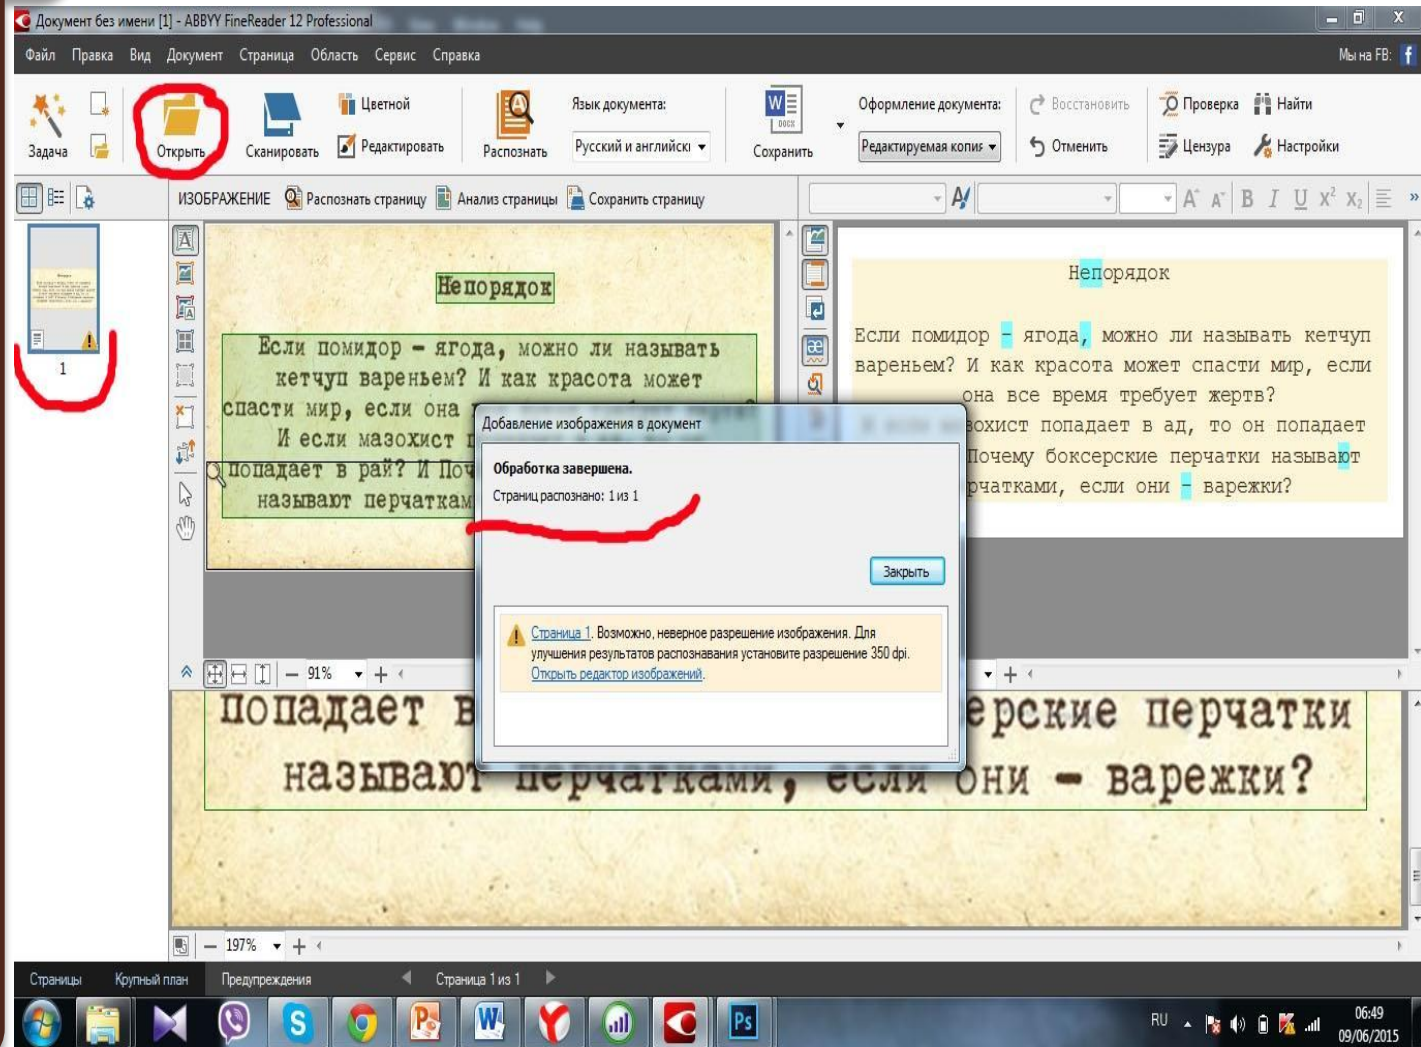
Документ без имени [1] - ABBYY FineReader 12 Professional

Файл Правка Вид Документ Страница Область Сервис Справка

Мы на FB:

Задача Открыть Сканировать Цветной Редактировать Распознать Язык документа: Русский и английски Сохранить Оформление документа: Редактируемая копия Восстановить Отменить Проверка Цензура Найти Настройки

ИЗОБРАЖЕНИЕ Распознать страницу Анализ страницы Сохранить страницу

1

Непорядок

Если помидор – ягода, можно ли называть кетчуп вареньем? И как красота может спасти мир, если она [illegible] И если мазохист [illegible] попадает в рай? И Поч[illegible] называют перчаткам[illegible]

Добавление изображения в документ

Обработка завершена.

Страниц распознано: 1 из 1

Закрыть

Страница 1. Возможно, неверное разрешение изображения. Для улучшения результатов распознавания установите разрешение 350 dpi.

Открыть редактор изображений.

Непорядок

Если помидор – ягода, можно ли называть кетчуп вареньем? И как красота может спасти мир, если она все время требует жертв? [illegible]охист попадает в ад, то он попадает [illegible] Почему боксерские перчатки называют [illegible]рчатками, если они – варежки?

91%

попадает в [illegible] ерские перчатки называют перчатками, если они – варежки?

197%

Страницы Крупный план Предупреждения Страница 1 из 1

RU 06:49 09/06/2015